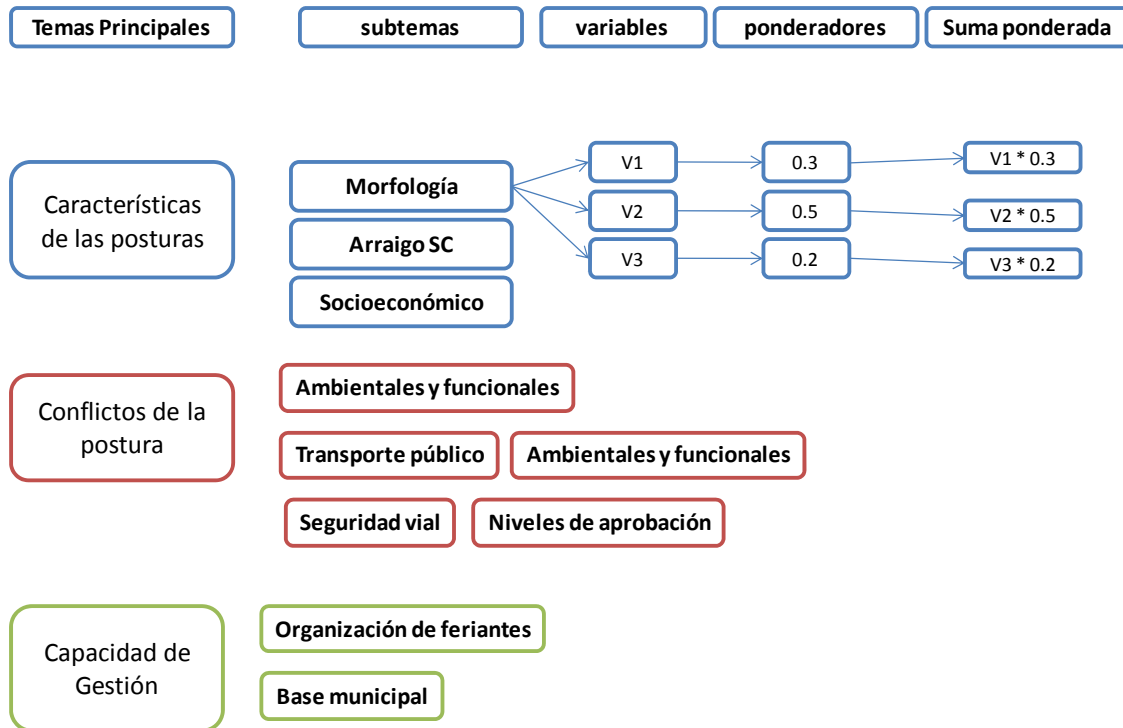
Temas Principales

subtemas

variables

ponderadores

Suma ponderada

Características de las posturas

Morfología

Arraigo SC

Socioeconómico

V1

V2

V3

0.3

0.5

0.2

V1 * 0.3

V2 * 0.5

V3 * 0.2

Conflictos de la postura

Ambientales y funcionales

Transporte público

Ambientales y funcionales

Seguridad vial

Niveles de aprobación

Capacidad de Gestión

Organización de feriantes

Base municipal